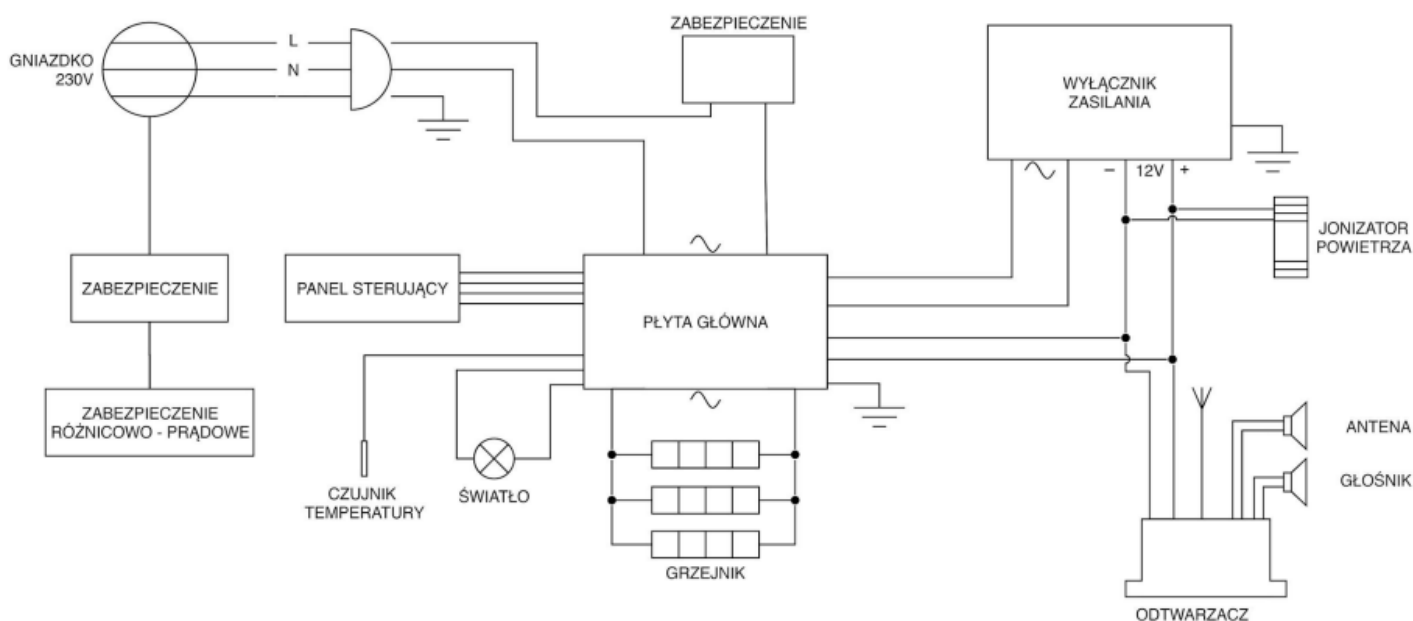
GNIAZDKO 230V

L

N

ZABEZPIECZENIE

WYŁĄCZNIK ZASILANIA

–

12V

+

JONIZATOR POWIETRZA

ZABEZPIECZENIE

PANEL STERUJĄCY

PŁYTA GŁÓWNA

ZABEZPIECZENIE RÓŻNICOWO - PRĄDOWE

CZUJNIK TEMPERATURY

ŚWIATŁO

GRZEJNIK

ANTENA

GŁOŚNIK

ODTWARZACZ